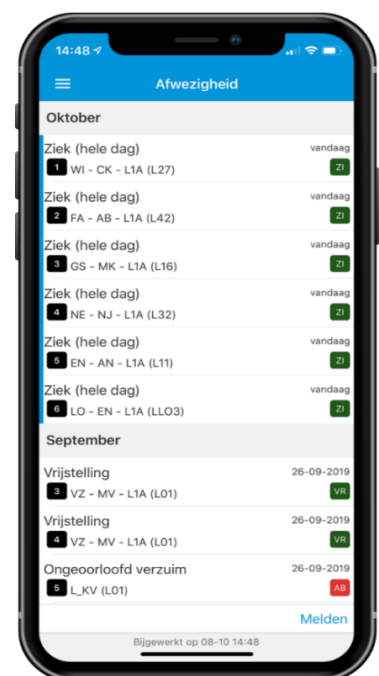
14:48

Afwezigheid

Oktober

Ziek (hele dag) vandaag
1 WI - CK - L1A (L27) ZI

Ziek (hele dag) vandaag
2 FA - AB - L1A (L42) ZI

Ziek (hele dag) vandaag
3 GS - MK - L1A (L16) ZI

Ziek (hele dag) vandaag
4 NE - NJ - L1A (L32) ZI

Ziek (hele dag) vandaag
5 EN - AN - L1A (L11) ZI

Ziek (hele dag) vandaag
6 LO - EN - L1A (LLO3) ZI

September

Vrijstelling 26-09-2019
3 VZ - MV - L1A (L01) VR

Vrijstelling 26-09-2019
4 VZ - MV - L1A (L01) VR

Ongeoorloofd verzuim 26-09-2019
5 L_KV (L01) AB

Melden

Bijgewerkt op 08-10 14:48